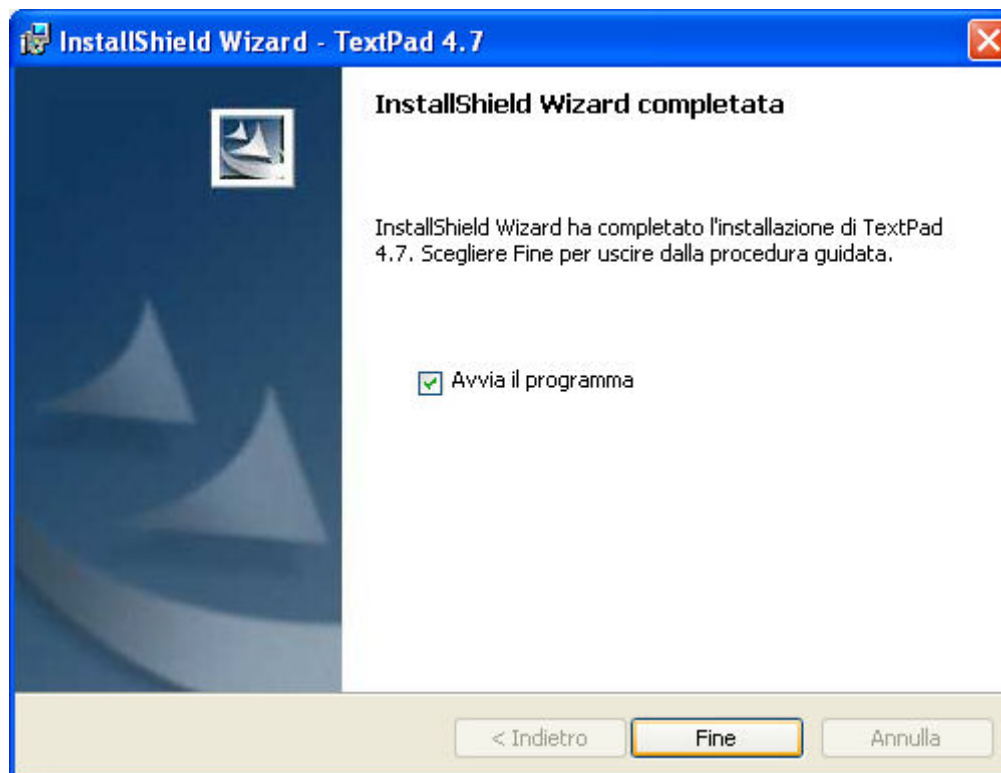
InstallShield Wizard - TextPad 4.7

InstallShield Wizard completata

InstallShield Wizard ha completato l'installazione di TextPad 4.7. Scegliere Fine per uscire dalla procedura guidata.

Avvia il programma

< Indietro
Fine
Annulla